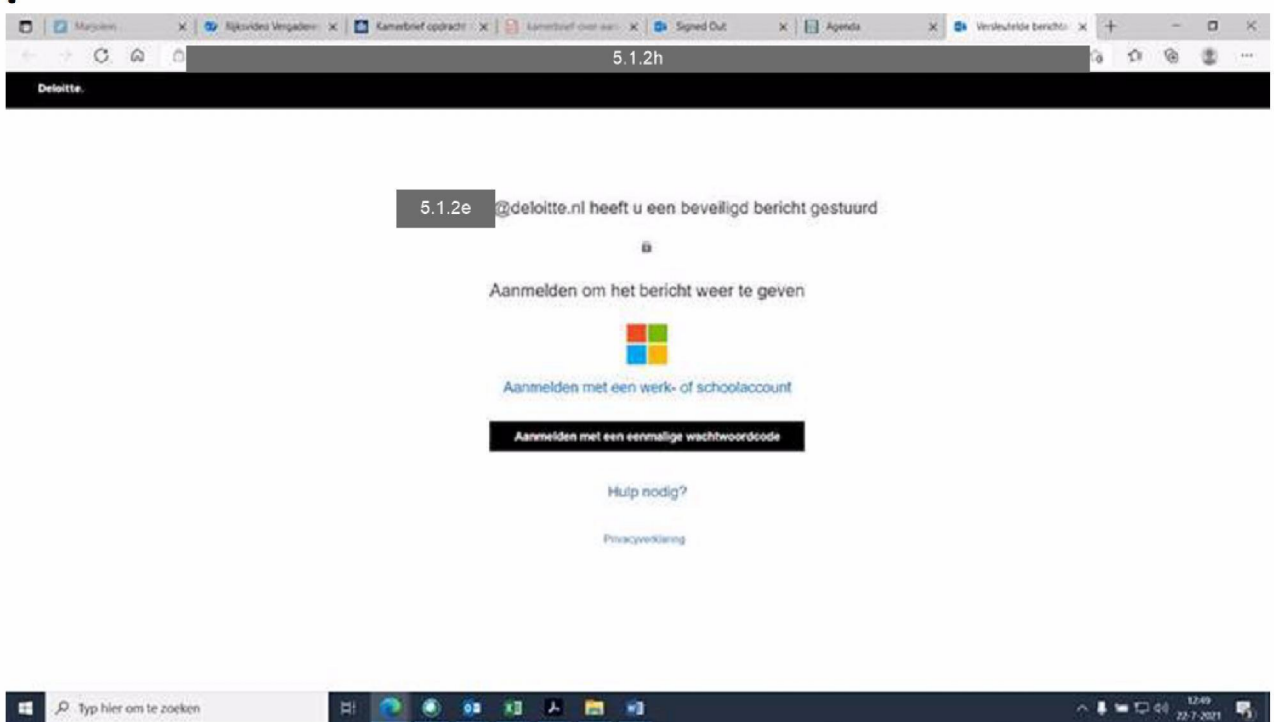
Marjolein | Rijksvideo Vergadere | Kamerbrief opdracht | kamerbrief over aan | Signed Out | Agenda | Versleutelde bericht

5.1.2h

Deloitte.

5.1.2e @deloitte.nl heeft u een beveiligd bericht gestuurd

Aanmelden om het bericht weer te geven

Aanmelden met een werk- of schoolaccount

Aanmelden met een eenmalige wachtwoordcode

Hulp nodig?

Privacyverklaring

Typ hier om te zoeken

12:49
22-7-2021